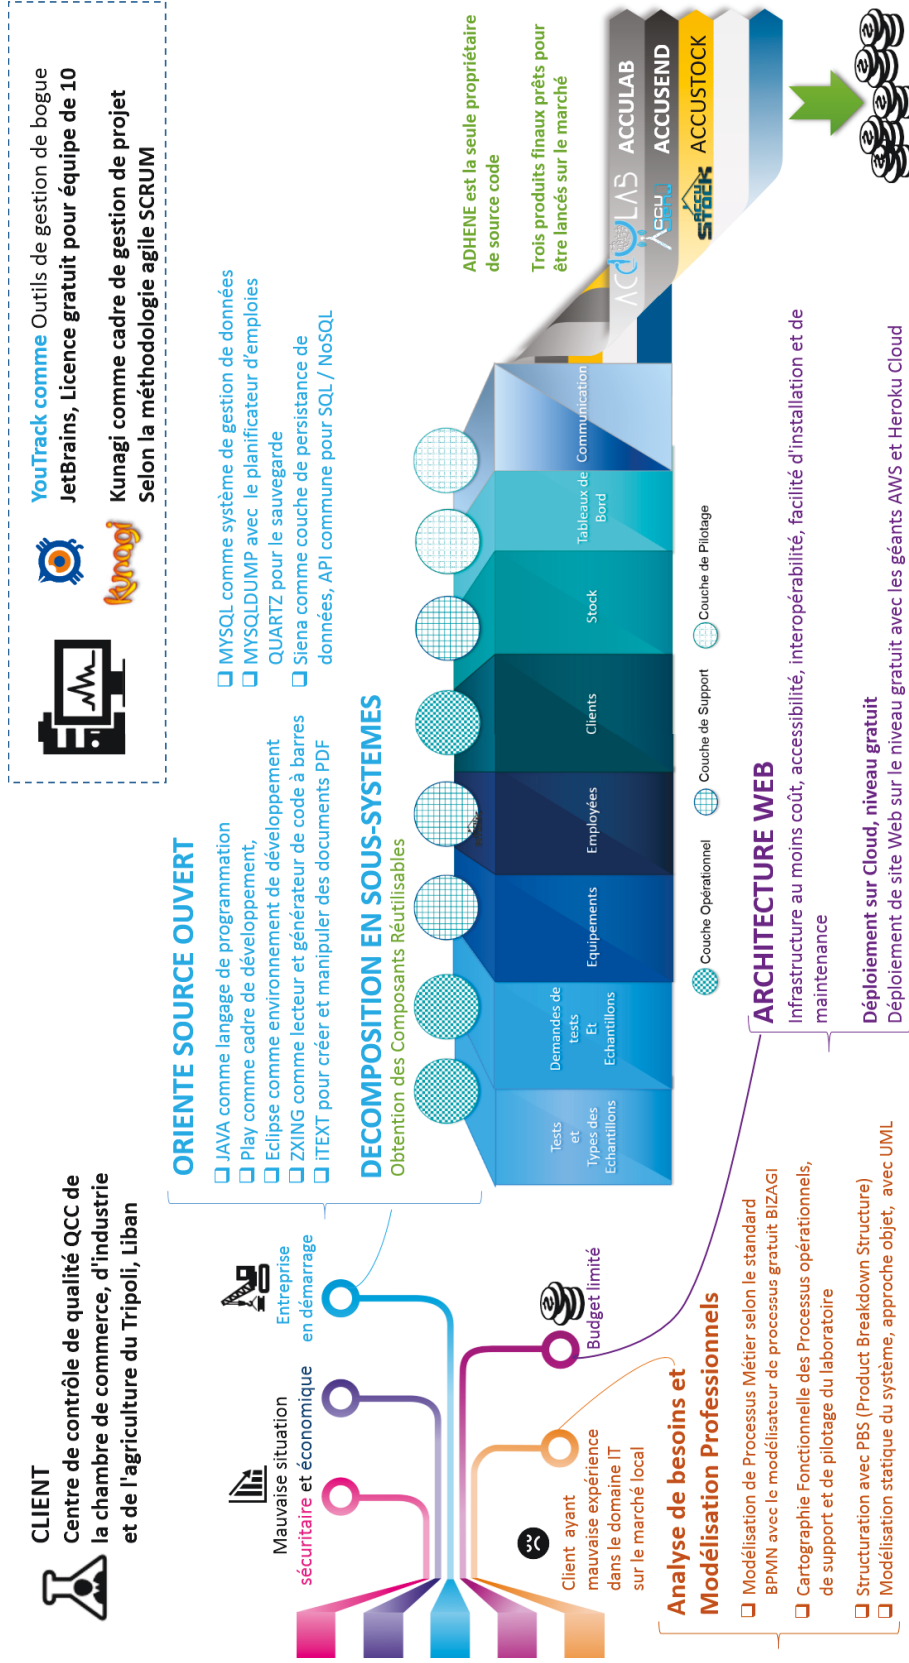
CLIENT
Centre de contrôle de qualité QCC de la chambre de commerce, d'industrie et de l'agriculture du Tripoli, Liban

Mauvaise situation sécuritaire et économique

Entreprise en démarrage

Client ayant mauvaise expérience dans le domaine IT sur le marché local

Budget limité

Analyse de besoins et Modélisation Professionnels

❑ Modélisation de Processus Métier selon le standard BPMN avec le modélisateur de processus gratuit BIZAGI
❑ Cartographie Fonctionnelle des Processus opérationnels, de support et de pilotage du laboratoire
❑ Structuration avec PBS (Product Breakdown Structure)
❑ Modélisation statique du système, approche objet, avec UML

ORIENTE SOURCE OUVERT
❑ JAVA comme langage de programmation
❑ Play comme cadre de développement,
❑ Eclipse comme environnement de développement
❑ ZXING comme lecteur et générateur de code à barres
❑ iTEXT pour créer et manipuler des documents PDF

❑ MYSQL comme système de gestion de données
❑ MYSQLDUMP avec le planificateur d'emploies QUARTZ pour le sauvegarde
❑ Siena comme couche de persistance de données, API commune pour SQL / NoSQL

DECOMPOSITION EN SOUS-SYSTEMES
Obtention des Composants Réutilisables

Tests et Types des Echantillons
Demandes de tests Et Echantillons
Equipements
Employées
Clients
Stock
Tableaux de Bord
Communication

Couche Opérationnel
Couche de Support
Couche de Pilotage

ARCHITECTURE WEB
Infrastructure au moins coût, accessibilité, interopérabilité, facilité d'installation et de maintenance

Déploiement sur Cloud, niveau gratuit
Déploiement de site Web sur le niveau gratuit avec les géants AWS et Heroku Cloud

YouTrack comme Outils de gestion de bogue JetBrains, Licence gratuit pour équipe de 10

Kunagi
Kunagi comme cadre de gestion de projet Selon la méthodologie agile SCRUM

ADHENE est la seule propriétaire de source code

Trois produits finaux prêts pour être lancés sur le marché

ACCULAB
ACCUSEND
ACCUSTOCK

ACCULAB
Accu send
ACCU STOCK